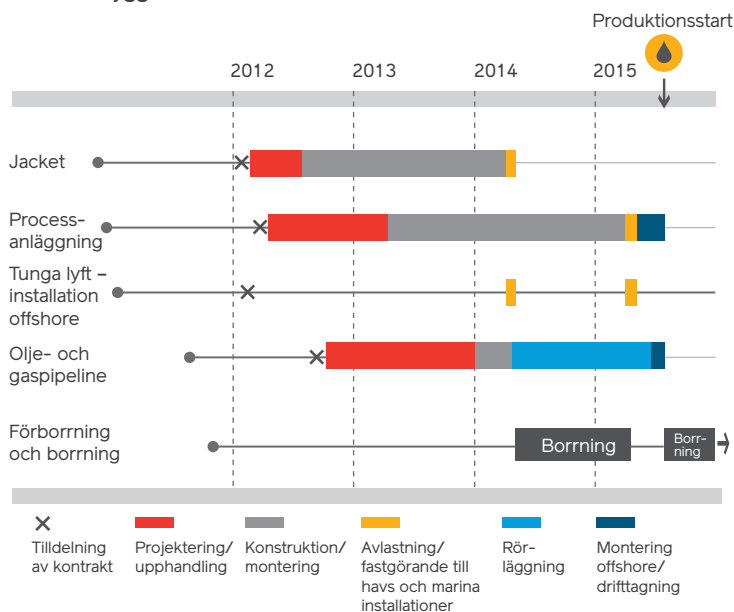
Produktionsstart

2012 2013 2014 2015

Jacket

Process-anläggning

Tunga lyft – installation offshore

Olje- och gaspipeline

Förborrning och borrning

Borrning

Borr-ning

Tilldelning av kontrakt

Projektering/upphandling

Konstruktion/montering

Avlastning/fastgörande till havs och marina installationer

Rör-läggning

Montering offshore/drifttagning